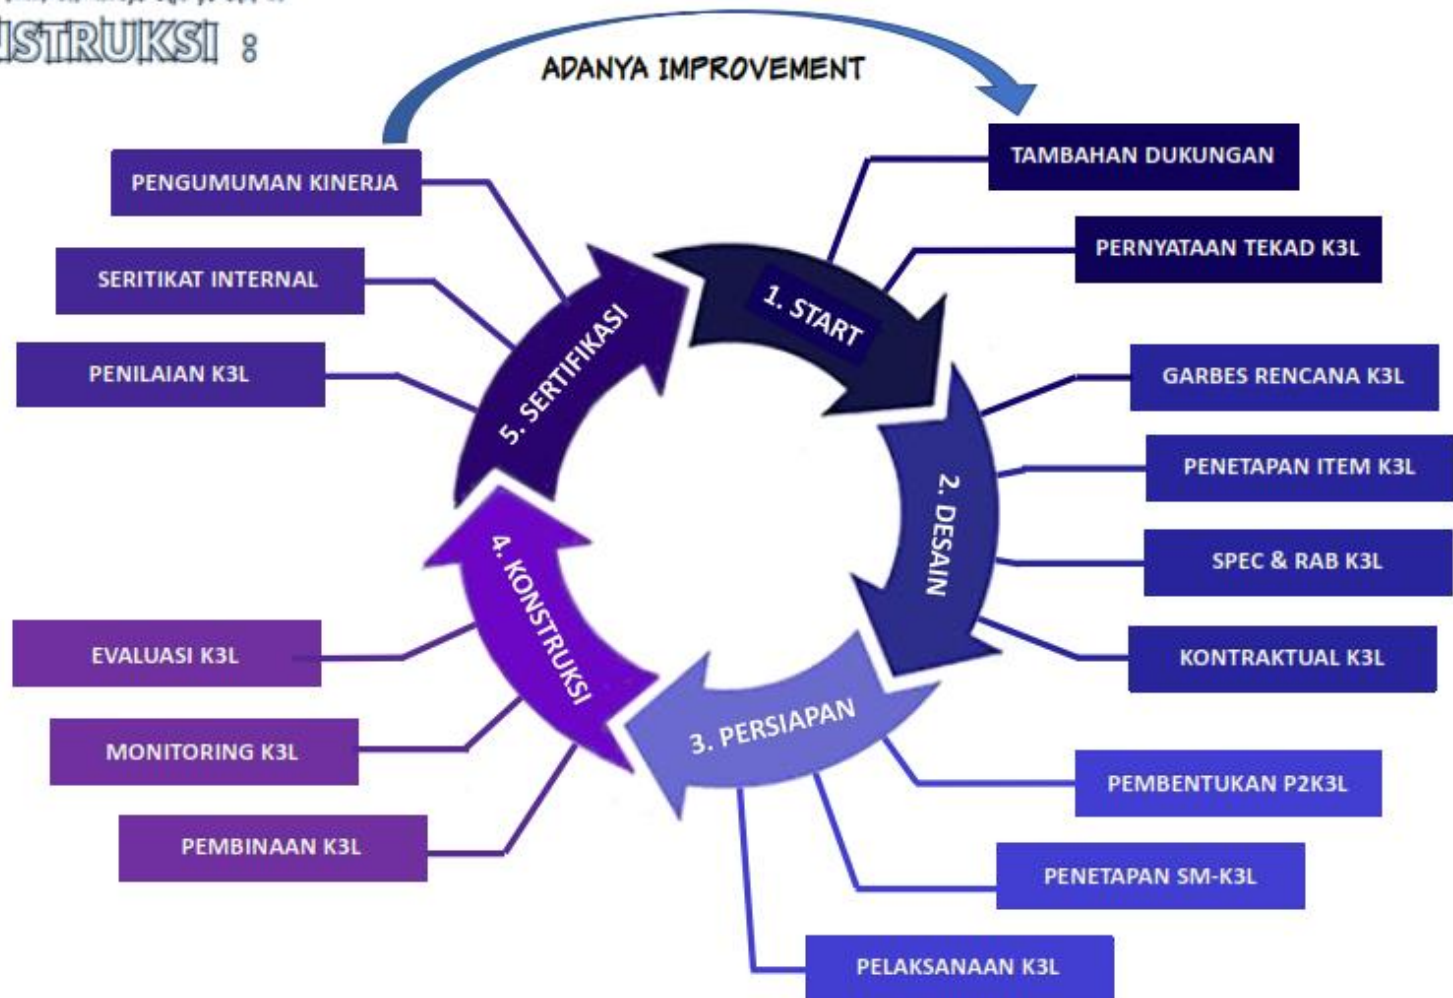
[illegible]

ISTRUKSI 8

ADANYA IMPROVEMENT

PENGUMUMAN KINERJA

SERITIKAT INTERNAL

PENILAIAN K3L

TAMBAHAN DUKUNGAN

PERNYATAAN TEKAD K3L

1. START

5. SERTIFIKASI

GARBES RENCANA K3L

PENETAPAN ITEM K3L

2. DESAIN

SPEC & RAB K3L

KONTRAKTUAL K3L

4. KONSTRUKSI

EVALUASI K3L

MONITORING K3L

PEMBINAAN K3L

3. PERSIAPAN

PEMBENTUKAN P2K3L

PENETAPAN SM-K3L

PELAKSANAAN K3L